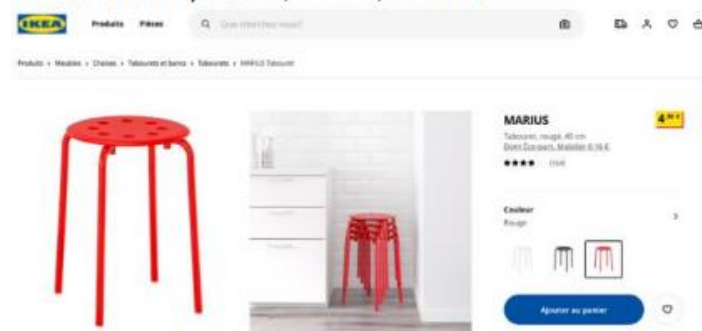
IKEA Produits Pièces Que cherchez-vous?

Produits > Meubles > Chaises > Tabourets et bancs > Tabourets > MARIUS Tabouret

MARIUS

4 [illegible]

Tabouret, rouge, 45 cm

Dont Éco-part. Mobilier 0,16 €

★★★★ (344)

Couleur

Rouge

Ajouter au panier